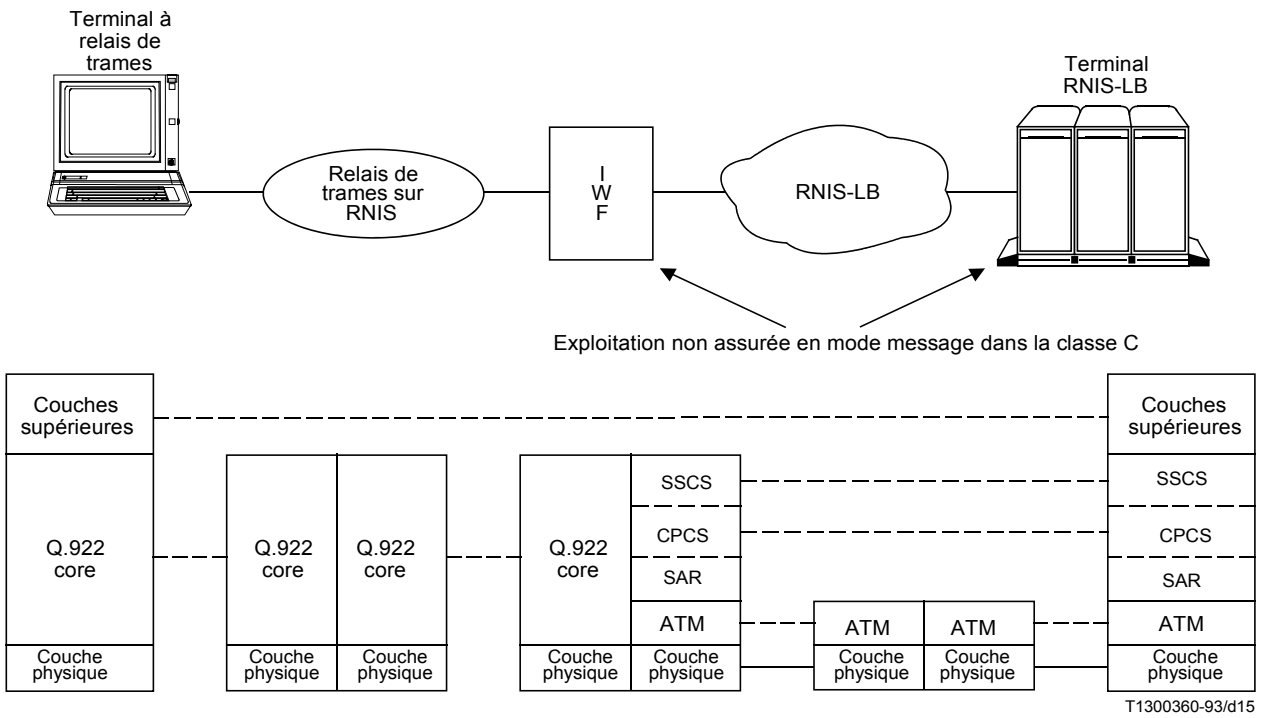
Terminal à relais de trames

Relais de trames sur RNIS

I
W
F

RNIS-LB

Terminal RNIS-LB

Exploitation non assurée en mode message dans la classe C

Couches supérieures

Q.922 core

Couche physique

Q.922 core

Couche physique

Q.922 core

Couche physique

Q.922 core

Couche physique

SSCS

CPCS

SAR

ATM

Couche physique

ATM

Couche physique

ATM

Couche physique

Couches supérieures

SSCS

CPCS

SAR

ATM

Couche physique

T1300360-93/d15